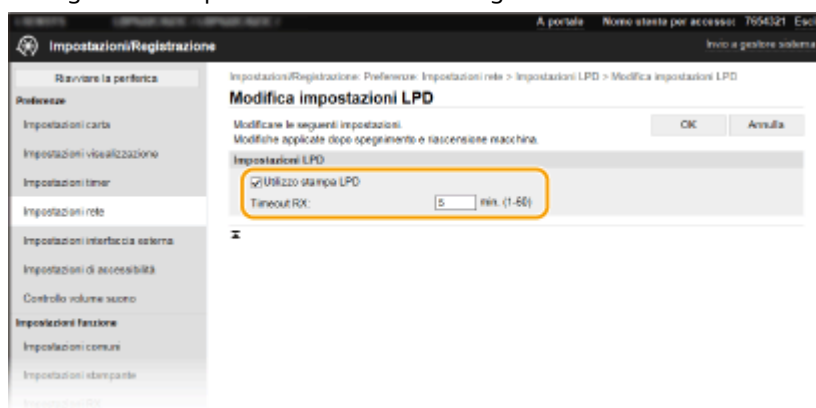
A portale Nome utente per accesso: 7654321 Esci

Impostazioni/Registrazione

Invio a gestore sistema

Riavviare la periferica

Preferenze

Impostazioni carta

Impostazioni visualizzazione

Impostazioni timer

Impostazioni rete

Impostazioni interfaccia esterna

Impostazioni di accessibilità

Controllo volume suono

Impostazioni funzione

Impostazioni comuni

Impostazioni stampante

Impostazioni/Registrazione: Preferenze: Impostazioni rete > Impostazioni LPD > Modifica impostazioni LPD

Modifica impostazioni LPD

Modificare le seguenti impostazioni.
Modifiche applicate dopo spegnimento e riaccensione macchina.

OK Annulla

Impostazioni LPD

Utilizzo stampa LPD

Timeout RX: 5 min. (1-60)